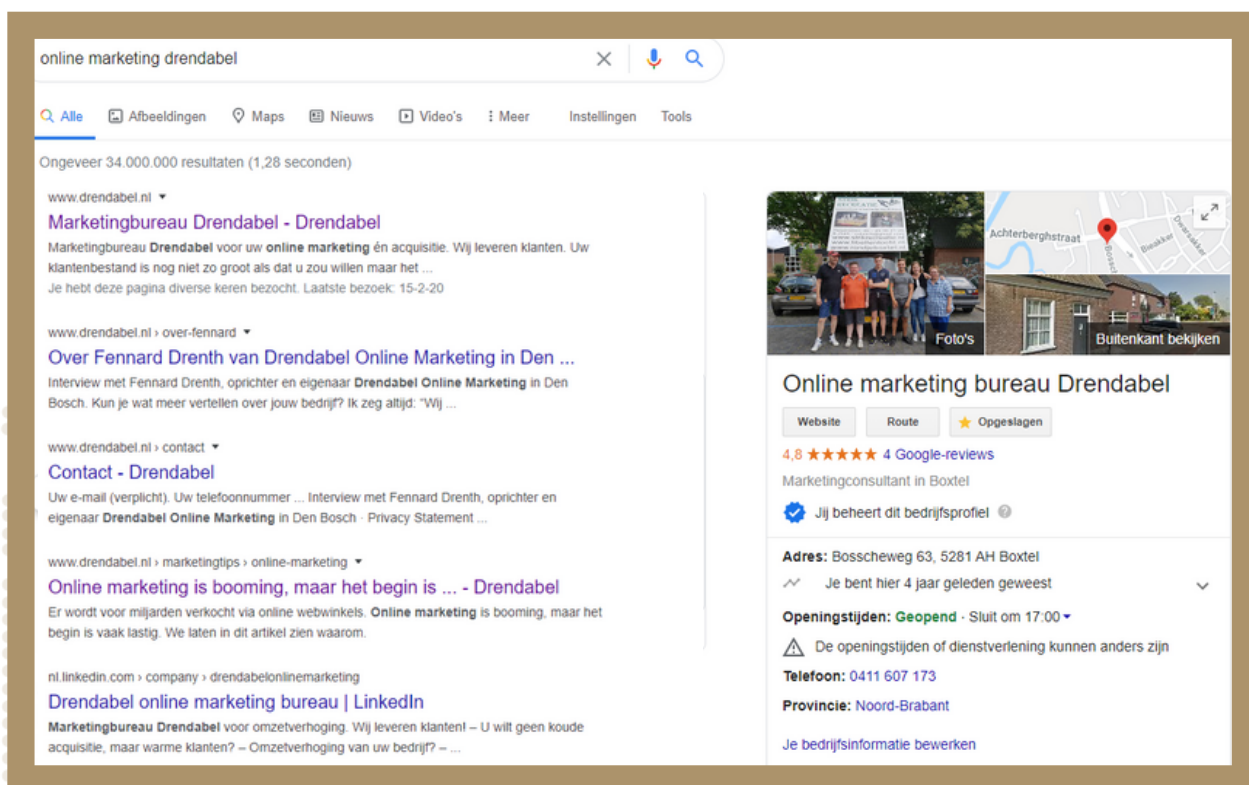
online marketing drendabel

Alle Afbeeldingen Maps Nieuws Video's Meer Instellingen Tools

Ongeveer 34.000.000 resultaten (1,28 seconden)

www.drendabel.nl
Marketingbureau Drendabel - Drendabel
Marketingbureau Drendabel voor uw online marketing én acquisitie. Wij leveren klanten. Uw klantenbestand is nog niet zo groot als dat u zou willen maar het ...
Je hebt deze pagina diverse keren bezocht. Laatste bezoek: 15-2-20

www.drendabel.nl › over-fennard
Over Fennard Drenth van Drendabel Online Marketing in Den ...
Interview met Fennard Drenth, oprichter en eigenaar Drendabel Online Marketing in Den Bosch. Kun je wat meer vertellen over jouw bedrijf? Ik zeg altijd: "Wij ...

www.drendabel.nl › contact
Contact - Drendabel
Uw e-mail (verplicht). Uw telefoonnummer ... Interview met Fennard Drenth, oprichter en eigenaar Drendabel Online Marketing in Den Bosch · Privacy Statement ...

www.drendabel.nl › marketingtips › online-marketing
Online marketing is booming, maar het begin is ... - Drendabel
Er wordt voor miljarden verkocht via online webwinkels. Online marketing is booming, maar het begin is vaak lastig. We laten in dit artikel zien waarom.

nl.linkedin.com › company › drendabelonlinemarketing
Drendabel online marketing bureau | LinkedIn
Marketingbureau Drendabel voor omzetverhoging. Wij leveren klanten! – U wilt geen koude acquisitie, maar warme klanten? – Omzetverhoging van uw bedrijf? – ...

Achterberghstraat Bieakker Bosscheweg
Foto's
Buitenkant bekijken

Online marketing bureau Drendabel
Website Route Opgeslagen
4,8 ★★★★★ 4 Google-reviews
Marketingconsultant in Boxtel
Jij beheert dit bedrijfsprofiel

Adres: Bosscheweg 63, 5281 AH Boxtel
Je bent hier 4 jaar geleden geweest
Openingstijden: Geopend · Sluit om 17:00
De openingstijden of dienstverlening kunnen anders zijn
Telefoon: 0411 607 173
Provincie: Noord-Brabant

Je bedrijfsinformatie bewerken